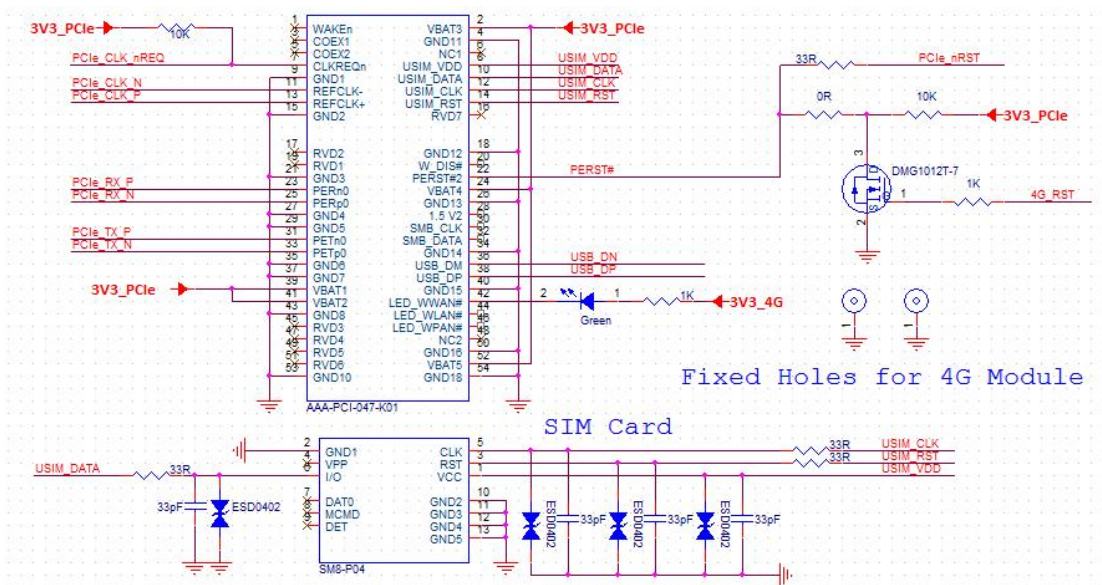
3V3_PCIe
10K
PCIe_CLK_nREQ
PCIe_CLK_N
PCIe_CLK_P
1 WAKEn
3 COEX1
5 COEX2
7 CLKREQn
9 GND1
11 REFCLK-
13 REFCLK+
15 GND2
VBAT3 2
GND11 4
NC1 6
USIM_VDD 8
USIM_DATA 10
USIM_CLK 12
USIM_RST 14
RVD7 16
3V3_PCIe
USIM_VDD
USIM_DATA
USIM_CLK
USIM_RST
33R
PCIe_nRST
0R
10K
3V3_PCIe
17 RVD2
19 RVD1
21 GND3
23 PERn0
25 PERp0
27 GND4
29 GND5
31 PETn0
33 PETp0
35 GND6
37 GND7
39 VBAT1
41 VBAT2
43 GND8
45 RVD3
47 RVD4
49 RVD5
51 RVD6
53 GND10
GND12 18
W_DIS# 20
PERST#2 22
VBAT4 24
GND13 26
1.5 V2 28
SMB_CLK 30
SMB_DATA 32
GND14 34
USB_DM 36
USB_DP 38
GND15 40
LED_WWAN# 42
LED_WLAN# 44
LED_WPAN# 46
NC2 48
GND16 50
VBAT5 52
GND18 54
PCIe_RX_P
PCIe_RX_N
PCIe_TX_P
PCIe_TX_N
3V3_PCIe
PERST#
3
DMG1012T-7
1
1K
4G_RST
2
USB_DN
USB_DP
2
1
1K
3V3_4G
Green
1
1
Fixed Holes for 4G Module
AAA-PCI-047-K01
SIM Card
2 GND1
4 VPP
6 I/O
7 DAT0
8 MCMD
9 DET
CLK 5
RST 3
VCC 1
GND2 10
GND3 11
GND4 12
GND5 13
USIM_DATA
33R
33pF
ESD0402
SM8-P04
ESD0402
33pF
ESD0402
33pF
ESD0402
33pF
33R
33R
USIM_CLK
USIM_RST
USIM_VDD